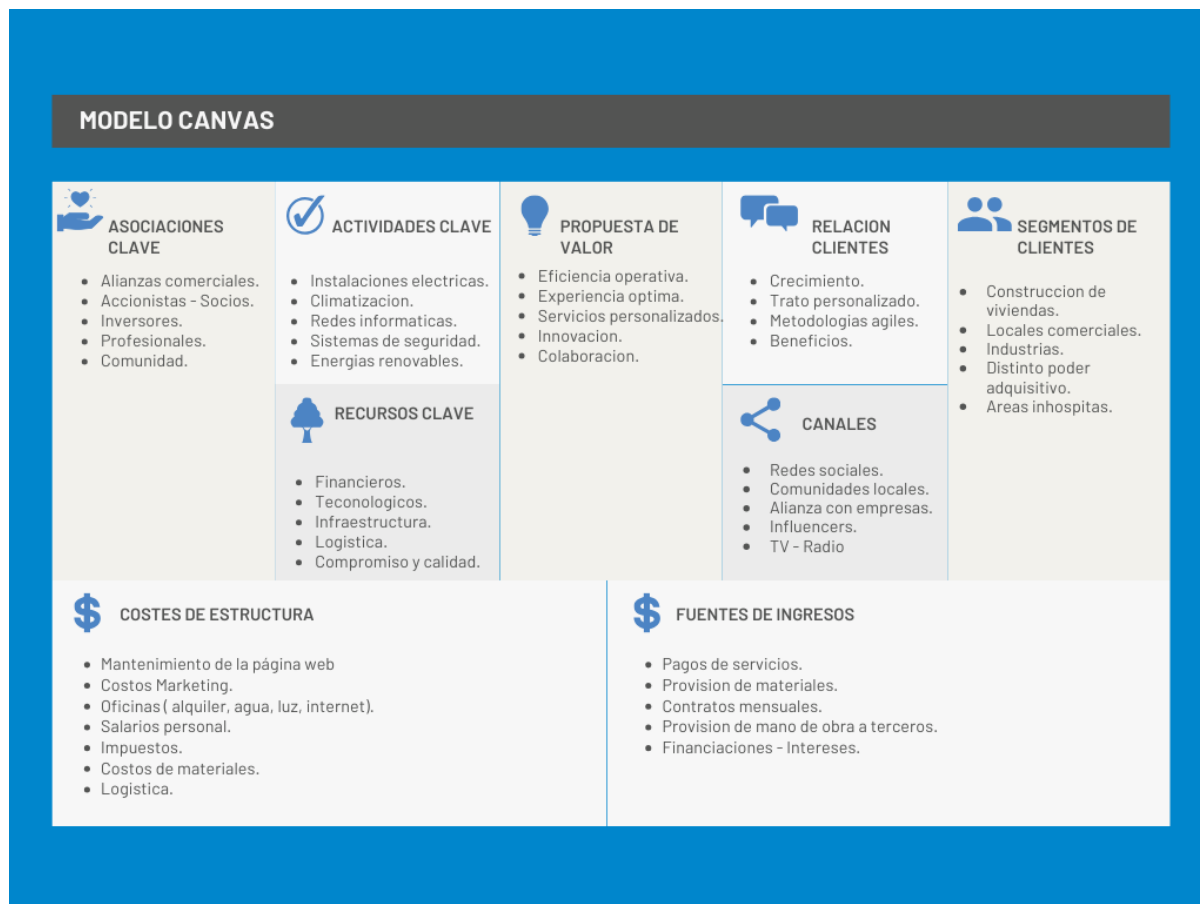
MODELO CANVAS

ASOCIACIONES CLAVE

- Alianzas comerciales.
- Accionistas - Socios.
- Inversores.
- Profesionales.
- Comunidad.

ACTIVIDADES CLAVE

- Instalaciones electricas.
- Climatizacion.
- Redes informaticas.
- Sistemas de seguridad.
- Energias renovables.

RECURSOS CLAVE

- Financieros.
- Teconologicos.
- Infraestructura.
- Logistica.
- Compromiso y calidad.

PROPUESTA DE VALOR

- Eficiencia operativa.
- Experiencia optima.
- Servicios personalizados.
- Innovacion.
- Colaboracion.

RELACION CLIENTES

- Crecimiento.
- Trato personalizado.
- Metodologias agiles.
- Beneficios.

CANALES

- Redes sociales.
- Comunidades locales.
- Alianza con empresas.
- Influencers.
- TV - Radio

SEGMENTOS DE CLIENTES

- Construccion de viviendas.
- Locales comerciales.
- Industrias.
- Distinto poder adquisitivo.
- Areas inhospitas.

COSTES DE ESTRUCTURA

- Mantenimiento de la página web
- Costos Marketing.
- Oficinas ( alquiler, agua, luz, internet).
- Salarios personal.
- Impuestos.
- Costos de materiales.
- Logistica.

FUENTES DE INGRESOS

- Pagos de servicios.
- Provision de materiales.
- Contratos mensuales.
- Provision de mano de obra a terceros.
- Financiaciones - Intereses.